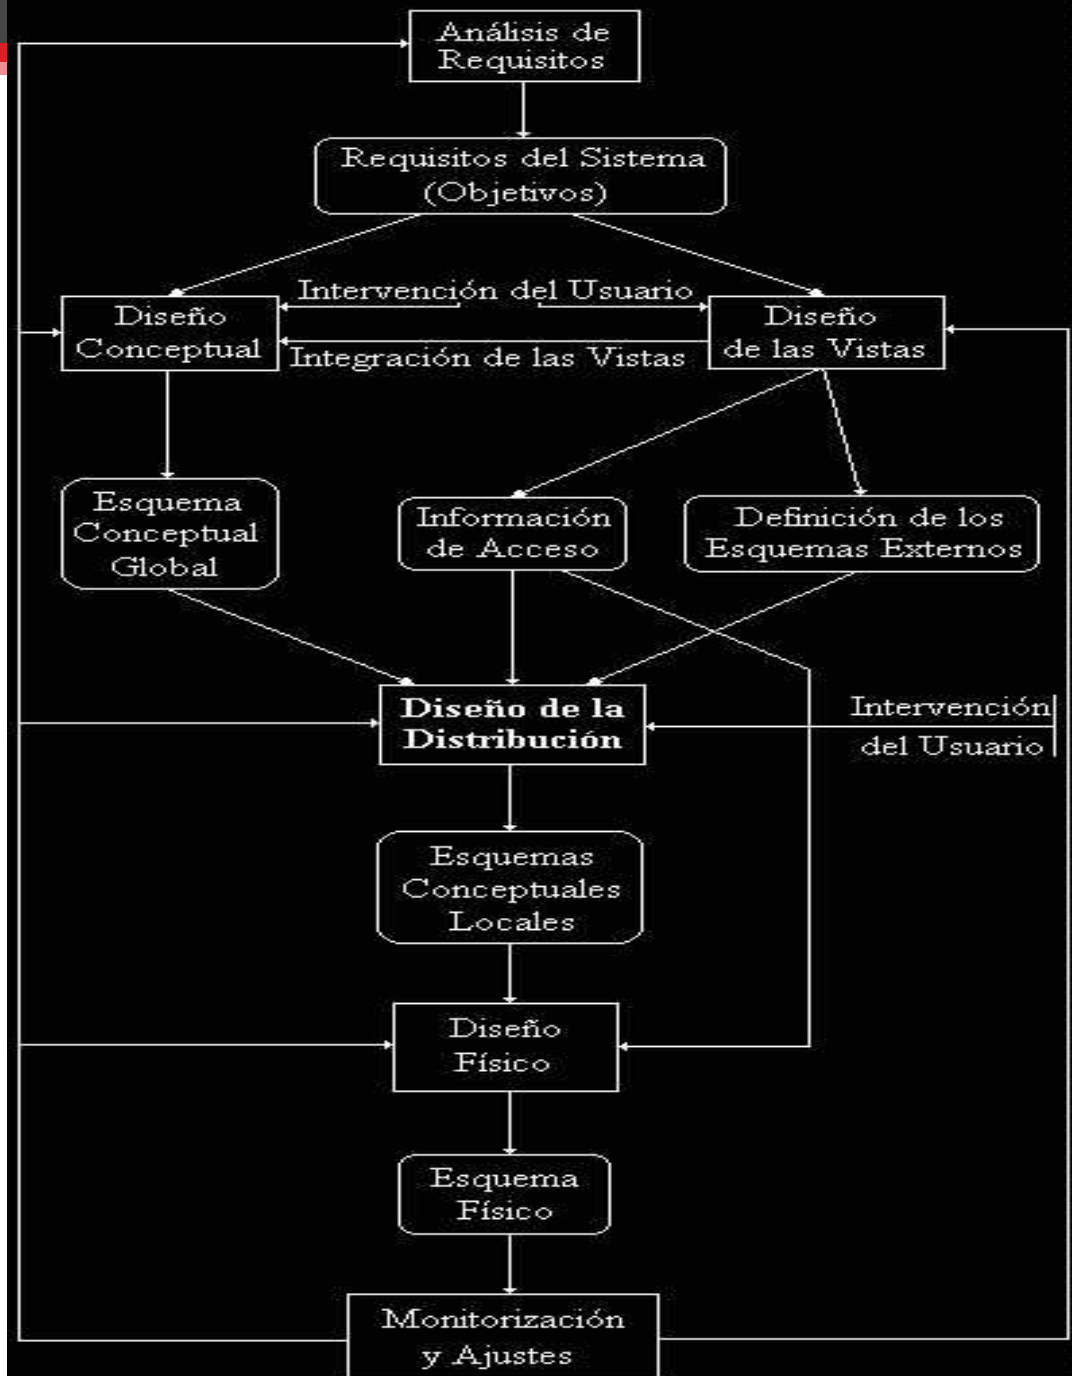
Análisis de Requisitos

Requisitos del Sistema (Objetivos)

Diseño Conceptual

Intervención del Usuario

Integración de las Vistas

Diseño de las Vistas

Esquema Conceptual Global

Información de Acceso

Definición de los Esquemas Externos

Diseño de la Distribución

Intervención del Usuario

Esquemas Conceptuales Locales

Diseño Físico

Esquema Físico

Monitorización y Ajustes